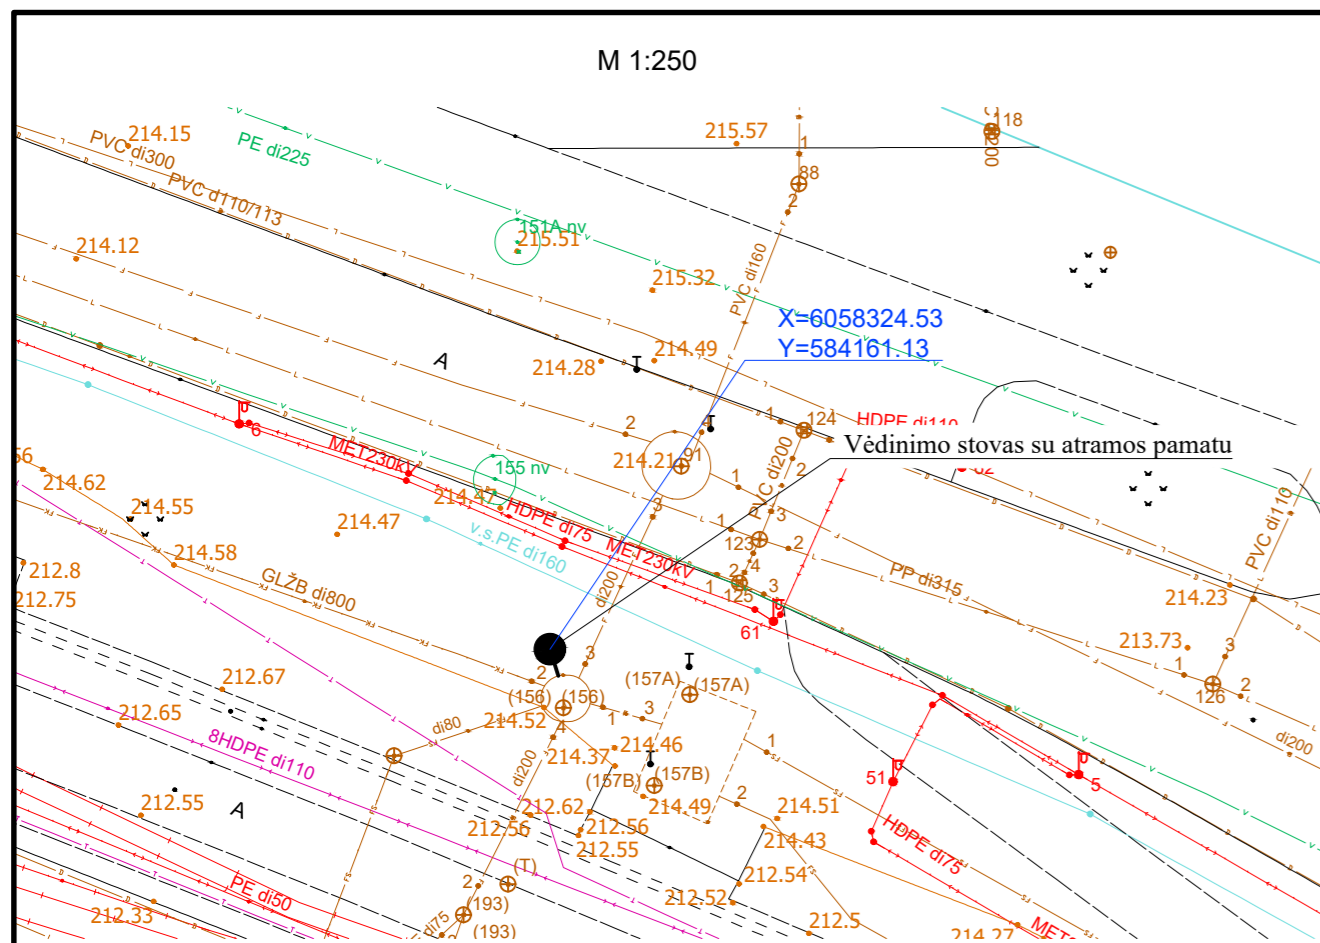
M 1:250

215.57
118
C
200
1
88
2
214.15
PVC di300
PE di225
PVC d110/113
151A nv
215.51
214.12
215.32
PVC di160
X=6058324.53
Y=584161.13
A
214.28
214.49
1
124
HDPE di110
6
2
214.21
91
Vėdinimo stovas su atramos pamatu
MET230kV
155 nv
1
2
56
214.62
214.47
3
HDPE di75
1
3
PVC di110
214.55
214.47
v.s.PE di160
123
2
214.58
MET230kV
2
4
PP di315
212.8
GLŽB di800
di200
1
125
3
214.23
212.75
61
213.73
3
2
3
1
126
2
212.67
(157A)
(157A)
(156)
(156)
3
212.65
di80
214.52
1
4
di200
1
8HDPE di110
di200
214.37
214.46
(157B)
(157B)
51
5
212.55
A
212.62
214.49
2
214.51
212.56
212.56
214.43
HDPE di75
212.55
(T)
212.54
2
PE di50
212.52
(193)
212.33
di75
(193)
212.5
214.27
MET